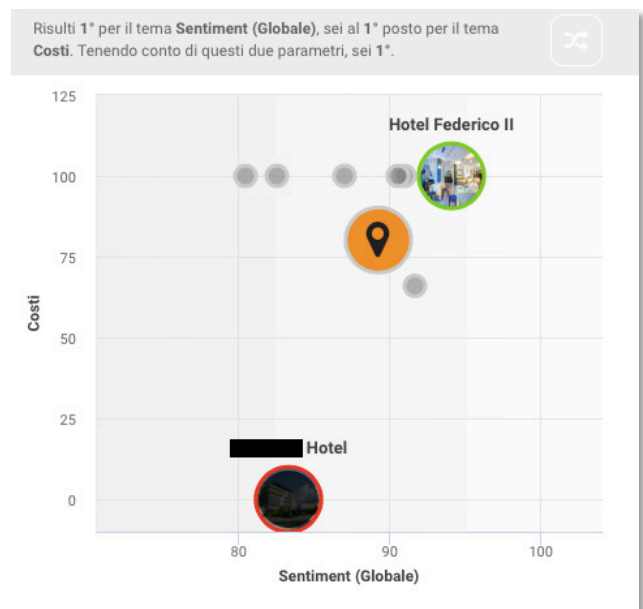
Risulti 1° per il tema Sentiment (Globale), sei al 1° posto per il tema Costi. Tenendo conto di questi due parametri, sei 1°.

125
100
75
50
25
0

Costi

Hotel Federico II

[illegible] Hotel

80
90
100

Sentiment (Globale)